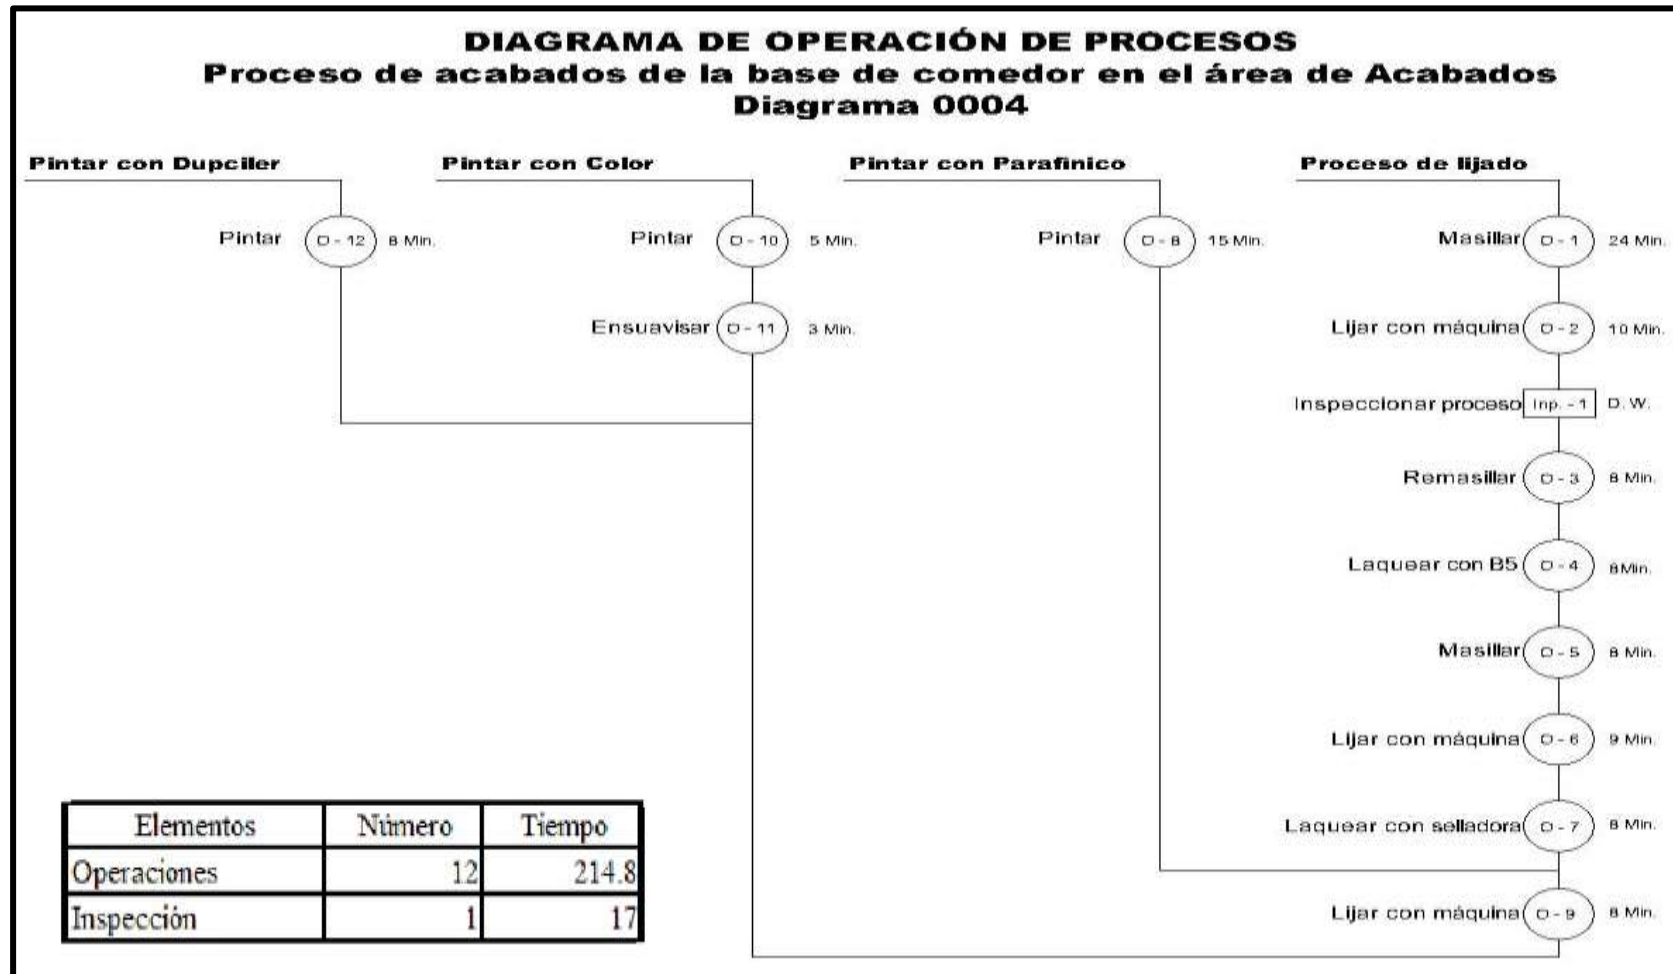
DIAGRAMA DE OPERACIÓN DE PROCESOS
Proceso de acabados de la base de comedor en el área de Acabados
Diagrama 0004

Pintar con Dupciler

Pintar O - 12 8 Min.

Pintar con Color

Pintar O - 10 5 Min.

Ensuavisar O - 11 3 Min.

Pintar con Parafinico

Pintar O - 8 15 Min.

Proceso de lijado

Masillar O - 1 24 Min.

Lijar con máquina O - 2 10 Min.

Inspeccionar proceso Inp. - 1 D. W.

Remasillar O - 3 8 Min.

Laquear con B5 O - 4 8Min.

Masillar O - 5 8 Min.

Lijar con máquina O - 6 9 Min.

Laquear con selladora O - 7 8 Min.

Lijar con máquina O - 9 8 Min.

| Elementos | Número | Tiempo |
|---|---|---|
| Operaciones | 12 | 214.8 |
| Inspección | 1 | 17 |